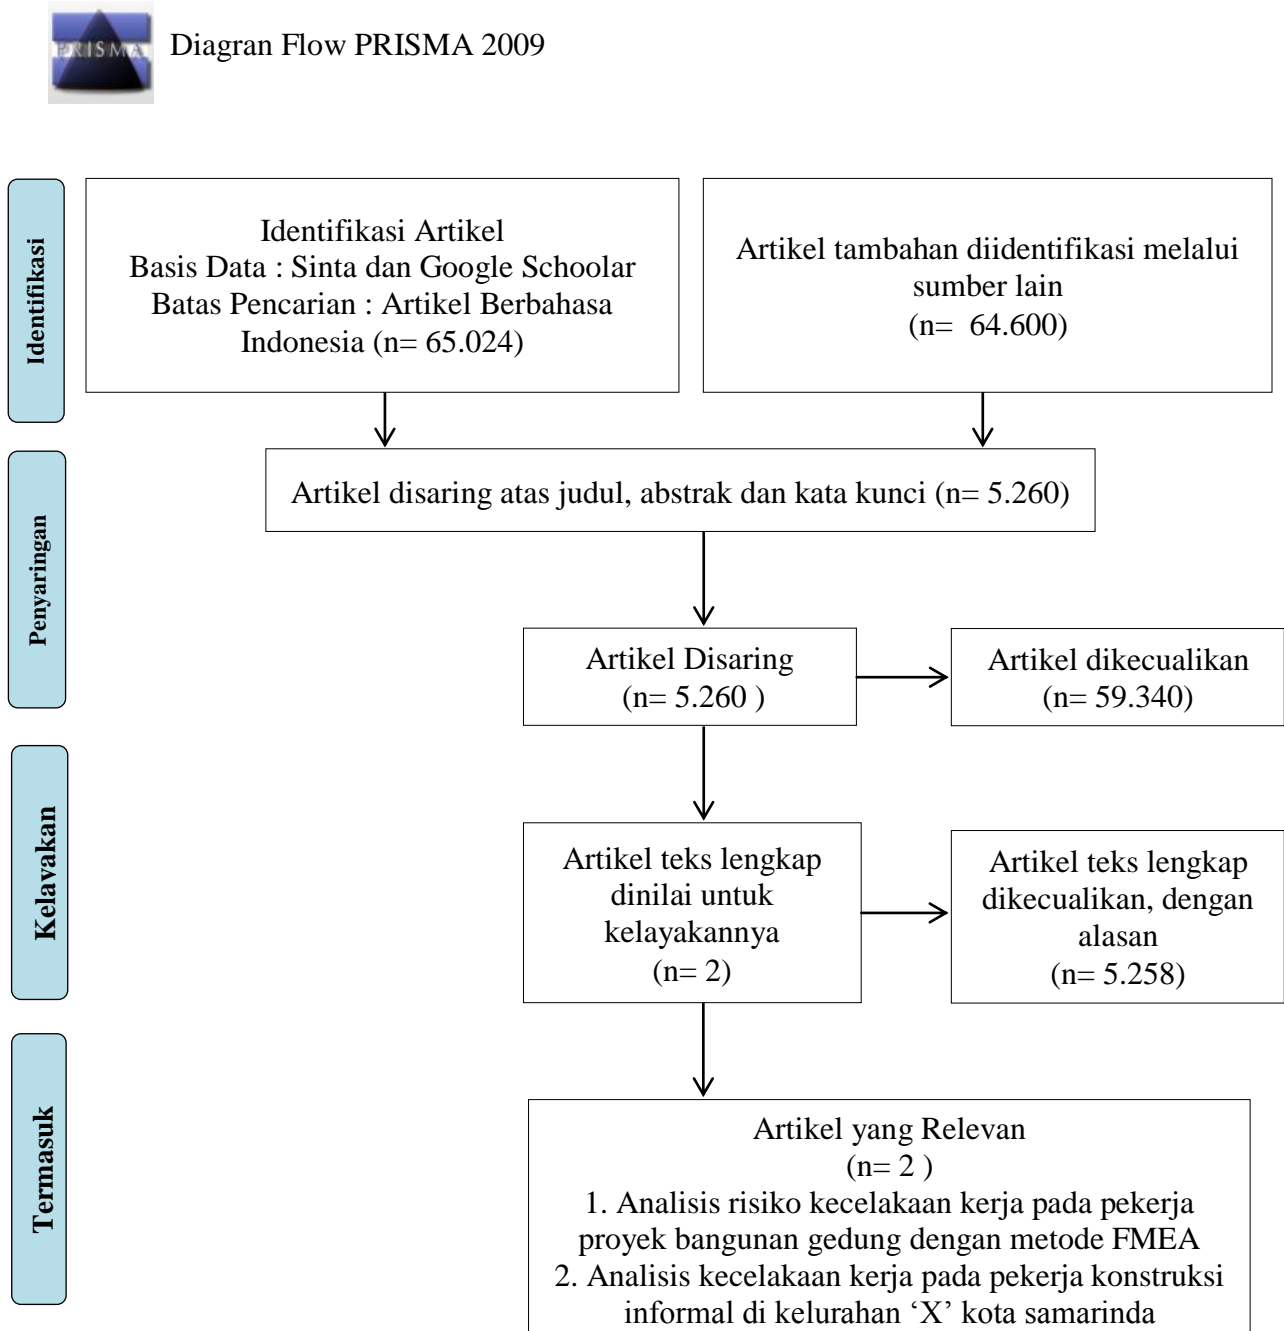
PRISMA

Diagran Flow PRISMA 2009

Identifikasi

Identifikasi Artikel
Basis Data : Sinta dan Google Schoolar
Batas Pencarian : Artikel Berbahasa Indonesia (n= 65.024)

Artikel tambahan diidentifikasi melalui sumber lain
(n= 64.600)

Penyaringan

Artikel disaring atas judul, abstrak dan kata kunci (n= 5.260)

Artikel Disaring
(n= 5.260 )

Artikel dikecualikan
(n= 59.340)

Kelavakan

Artikel teks lengkap dinilai untuk kelayakannya
(n= 2)

Artikel teks lengkap dikecualikan, dengan alasan
(n= 5.258)

Termasuk

Artikel yang Relevan
(n= 2 )
1. Analisis risiko kecelakaan kerja pada pekerja proyek bangunan gedung dengan metode FMEA
2. Analisis kecelakaan kerja pada pekerja konstruksi informal di kelurahan ‘X’ kota samarinda